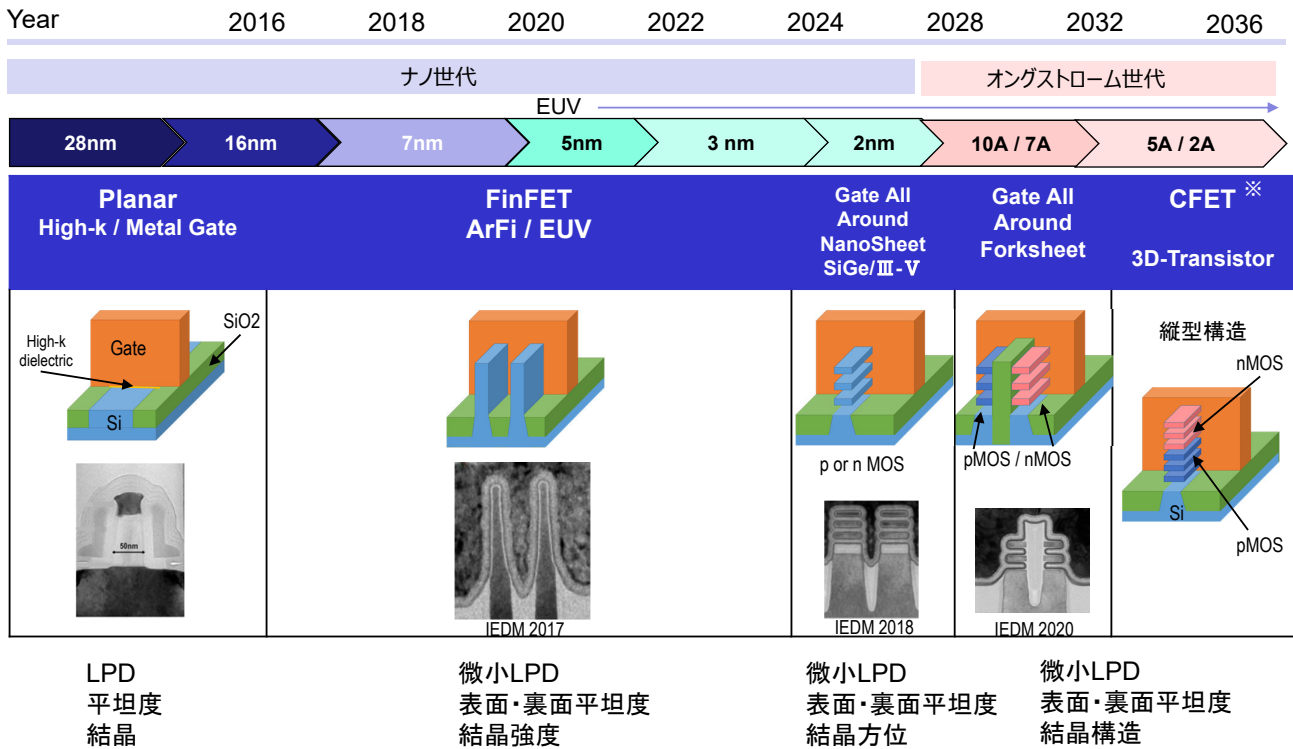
Year 2016 2018 2020 2022 2024 2028 2032 2036

ナノ世代

オングストローム世代

EUV

28nm
16nm
7nm
5nm
3 nm
2nm
10A / 7A
5A / 2A

Planar
High-k / Metal Gate

FinFET
ArFi / EUV

Gate All Around NanoSheet SiGe/Ⅲ-Ⅴ

Gate All Around Forksheet

CFET ※
3D-Transistor

High-k dielectric
Gate
SiO2
Si
50nm

IEDM 2017

p or n MOS
IEDM 2018

pMOS / nMOS
IEDM 2020

縦型構造
nMOS
Si
pMOS

LPD
平坦度
結晶

微小LPD
表面・裏面平坦度
結晶強度

微小LPD
表面・裏面平坦度
結晶方位

微小LPD
表面・裏面平坦度
結晶構造